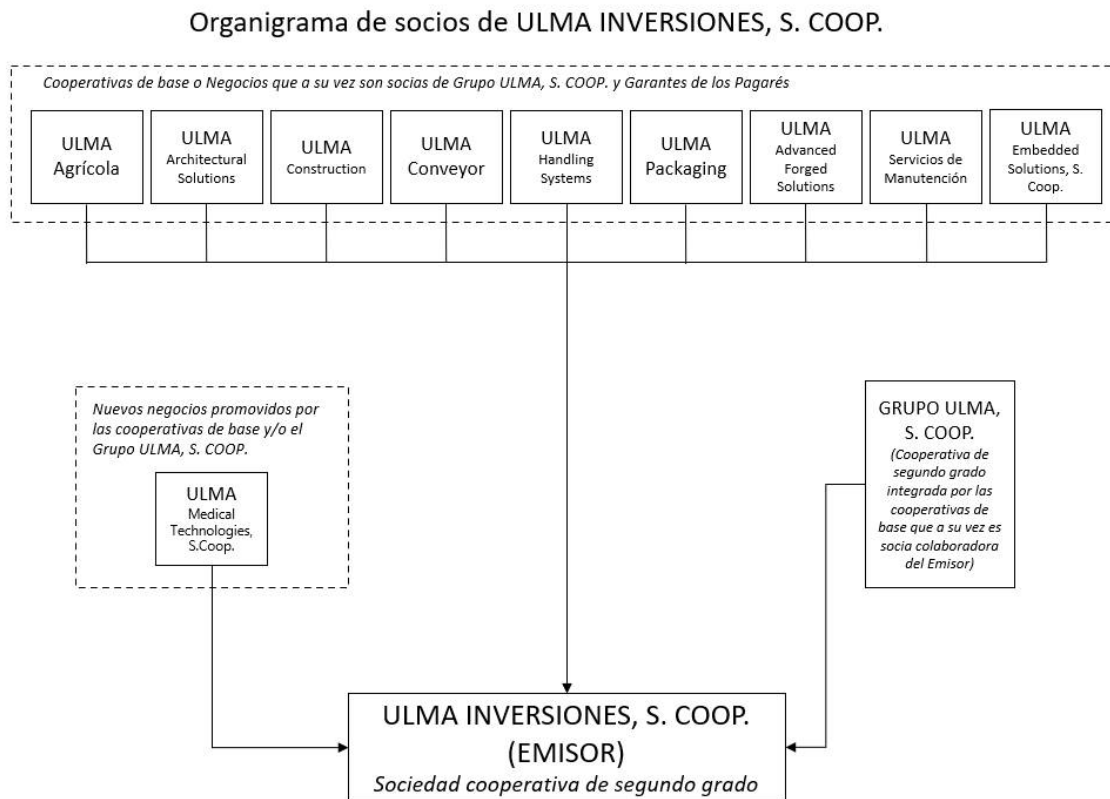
Organigrama de socios de ULMA INVERSIONES, S. COOP.

Cooperativas de base o Negocios que a su vez son socias de Grupo ULMA, S. COOP. y Garantes de los Pagarés

ULMA Agrícola

ULMA Architectural Solutions

ULMA Construction

ULMA Conveyor

ULMA Handling Systems

ULMA Packaging

ULMA Advanced Forged Solutions

ULMA Servicios de Manutención

ULMA Embedded Solutions, S. Coop.

Nuevos negocios promovidos por las cooperativas de base y/o el Grupo ULMA, S. COOP.

ULMA Medical Technologies, S.Coop.

GRUPO ULMA, S. COOP.
(Cooperativa de segundo grado integrada por las cooperativas de base que a su vez es socia colaboradora del Emisor)

ULMA INVERSIONES, S. COOP.
(EMISOR)
Sociedad cooperativa de segundo grado